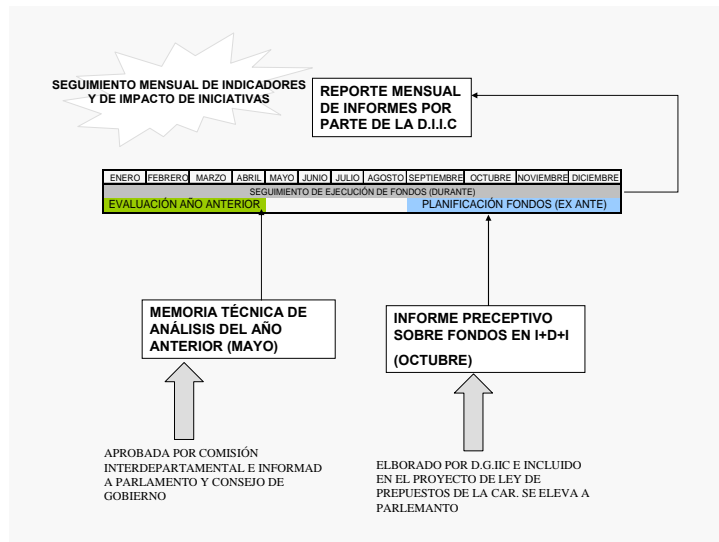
SEGUIMIENTO MENSUAL DE INDICADORES Y DE IMPACTO DE INICIATIVAS

REPORTE MENSUAL DE INFORMES POR PARTE DE LA D.I.I.C

| ENERO | FEBRERO | MARZO | ABRIL | MAYO | JUNIO | JULIO | AGOSTO | SEPTIEMBRE | OCTUBRE | NOVIEMBRE | DICIEMBRE |
|---|---|---|---|---|---|---|---|---|---|---|---|

SEGUIMIENTO DE EJECUCIÓN DE FONDOS (DURANTE)

EVALUACIÓN AÑO ANTERIOR

PLANIFICACIÓN FONDOS (EX ANTE)

MEMORIA TÉCNICA DE ANÁLISIS DEL AÑO ANTERIOR (MAYO)

INFORME PRECEPTIVO SOBRE FONDOS EN I+D+I

(OCTUBRE)

APROBADA POR COMISIÓN INTERDEPARTAMENTAL E INFORMAD A PARLAMENTO Y CONSEJO DE GOBIERNO

ELBORADO POR D.G.IIC E INCLUIDO EN EL PROYECTO DE LEY DE PREPUESTOS DE LA CAR. SE ELEVA A PARLEMANTO